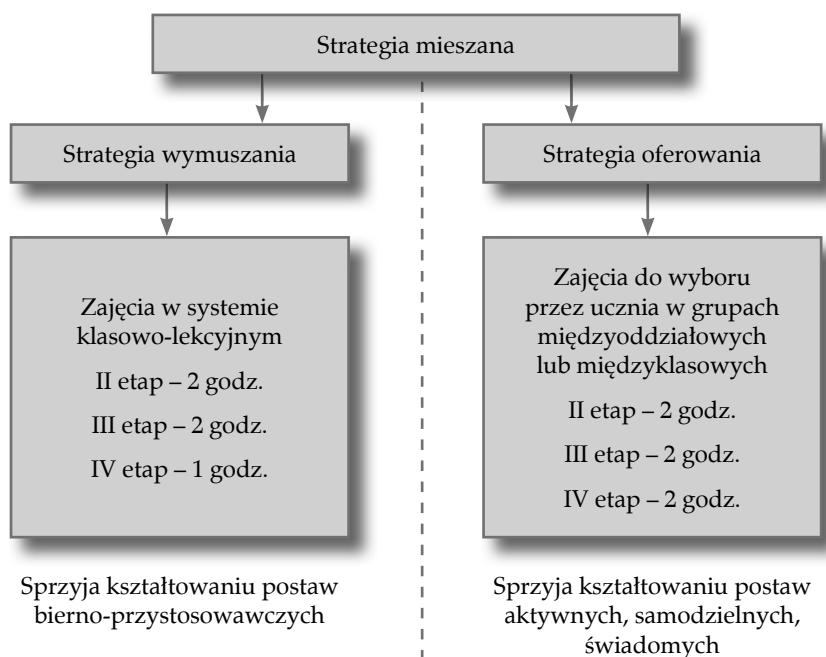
Strategia mieszana

Strategia wymuszania

Zajęcia w systemie klasowo-lekcyjnym

II etap – 2 godz.

III etap – 2 godz.

IV etap – 1 godz.

Sprzyja kształtowaniu postaw bierno-przystosowawczych

Strategia oferowania

Zajęcia do wyboru przez ucznia w grupach międzyoddziałowych lub międzyklasowych

II etap – 2 godz.

III etap – 2 godz.

IV etap – 2 godz.

Sprzyja kształtowaniu postaw aktywnych, samodzielnych, świadomych